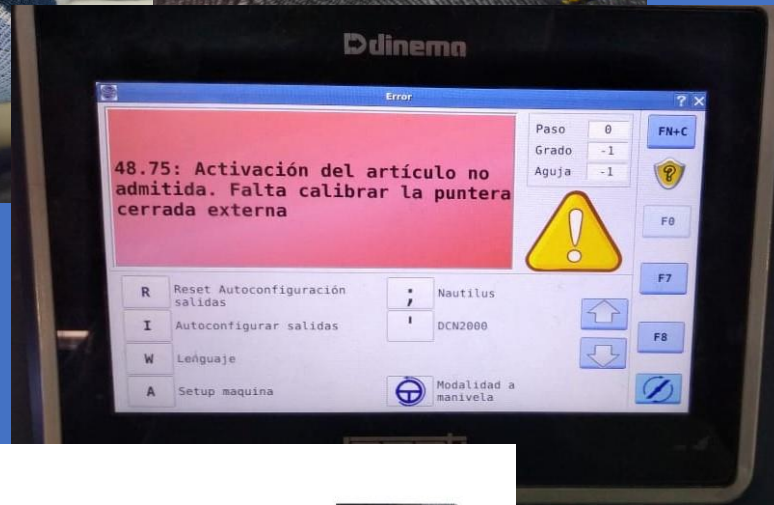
Ddinema

Error

? X

48.75: Activación del artículo no admitida. Falta calibrar la puntera cerrada externa

| Paso | 0 |
|---|---|
| Grado | -1 |
| Aguja | -1 |

FN+C

F0

F7

F8

R Reset Autoconfiguración salidas

I Autoconfigurar salidas

W Leñguaje

A Setup maquina

; Nautilus

' DCN2000

Modalidad a manivela